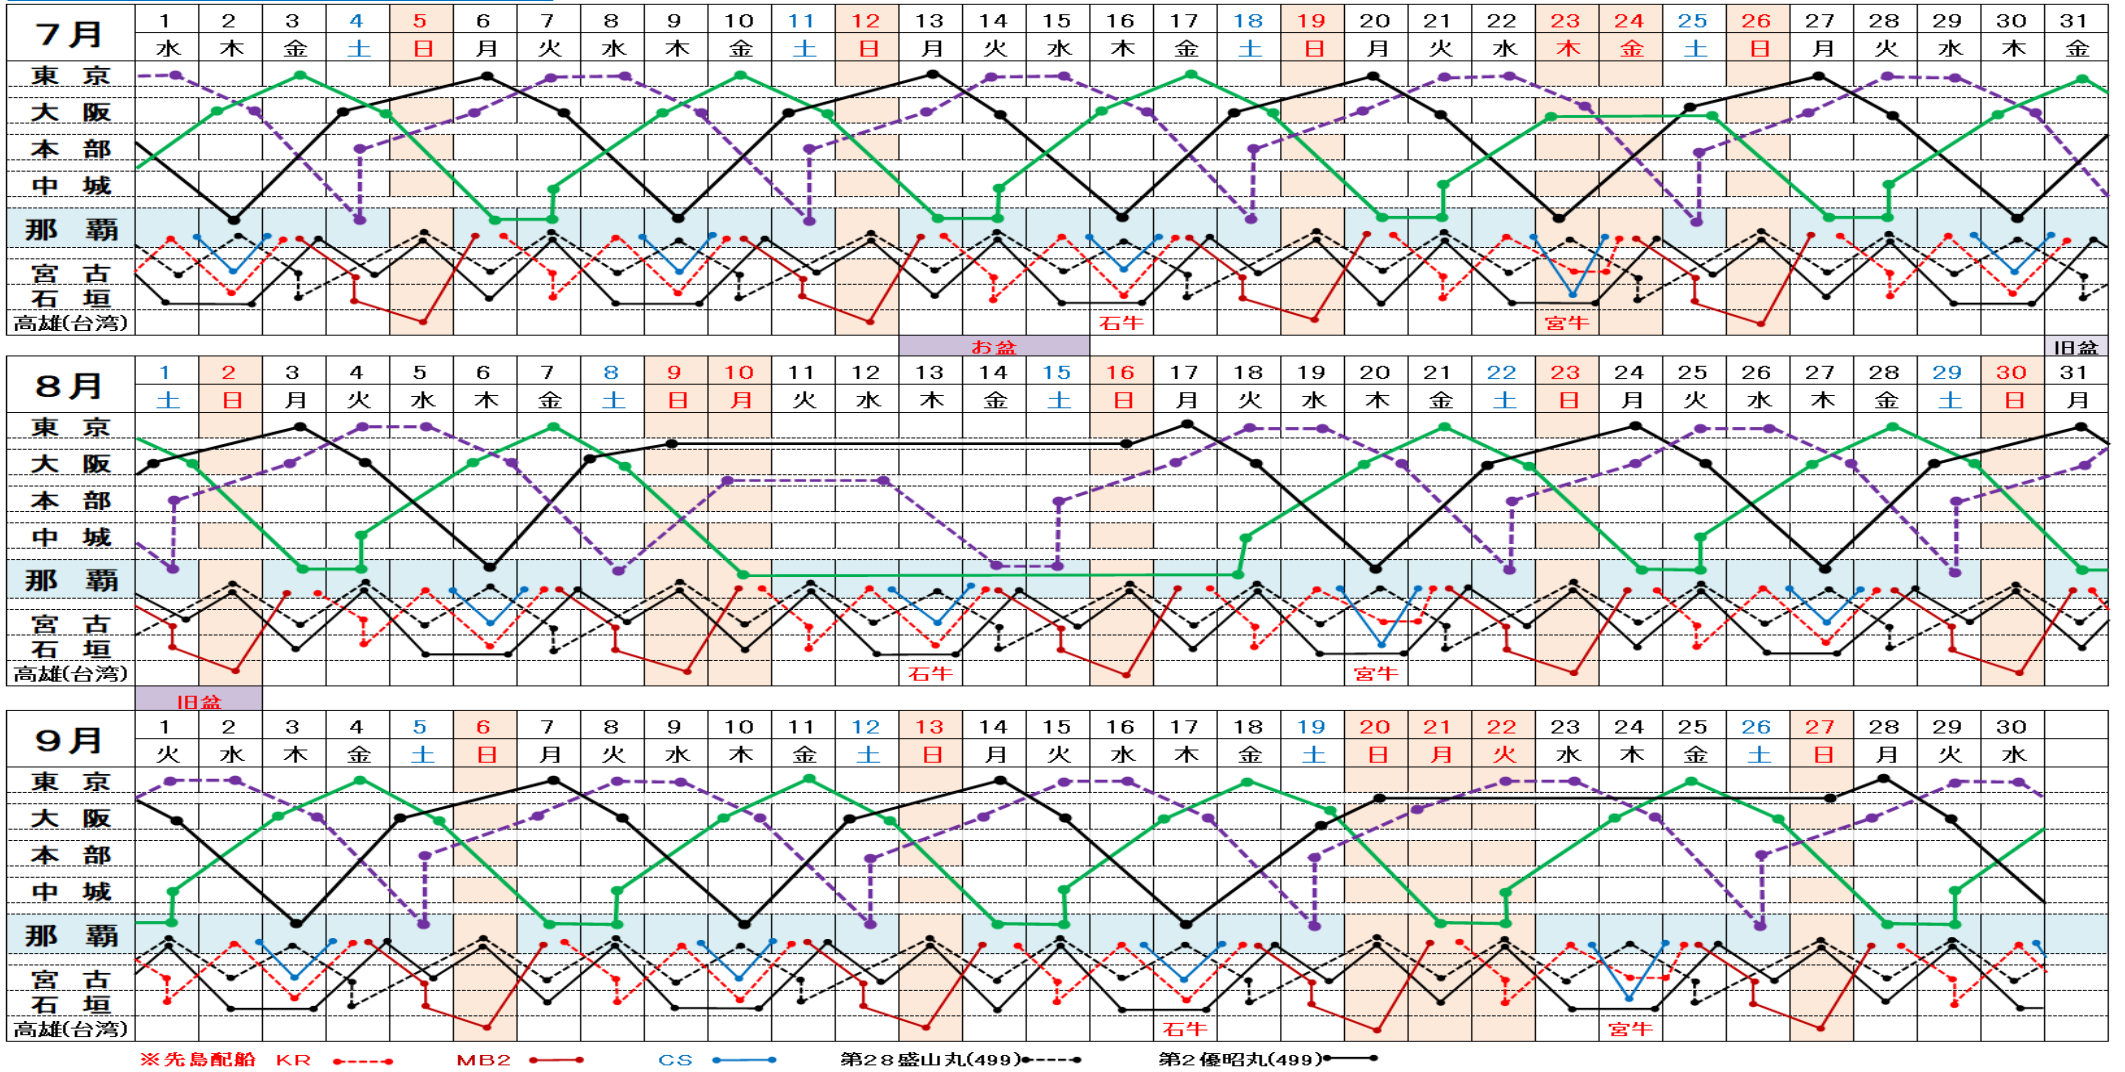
| 7月 | 1 | 2 | 3 | 4 | 5 | 6 | 7 | 8 | 9 | 10 | 11 | 12 | 13 | 14 | 15 | 16 | 17 | 18 | 19 | 20 | 21 | 22 | 23 | 24 | 25 | 26 | 27 | 28 | 29 | 30 | 31 |
|---|---|---|---|---|---|---|---|---|---|---|---|---|---|---|---|---|---|---|---|---|---|---|---|---|---|---|---|---|---|---|---|
| | 水 | 木 | 金 | 土 | 日 | 月 | 火 | 水 | 木 | 金 | 土 | 日 | 月 | 火 | 水 | 木 | 金 | 土 | 日 | 月 | 火 | 水 | 木 | 金 | 土 | 日 | 月 | 火 | 水 | 木 | 金 |

東 京
大 阪
本 部
中 城
那 覇
宮 古
石 垣
高雄(台湾)

石牛
宮牛
お盆
旧盆

| 8月 | 1 | 2 | 3 | 4 | 5 | 6 | 7 | 8 | 9 | 10 | 11 | 12 | 13 | 14 | 15 | 16 | 17 | 18 | 19 | 20 | 21 | 22 | 23 | 24 | 25 | 26 | 27 | 28 | 29 | 30 | 31 |
|---|---|---|---|---|---|---|---|---|---|---|---|---|---|---|---|---|---|---|---|---|---|---|---|---|---|---|---|---|---|---|---|
| | 土 | 日 | 月 | 火 | 水 | 木 | 金 | 土 | 日 | 月 | 火 | 水 | 木 | 金 | 土 | 日 | 月 | 火 | 水 | 木 | 金 | 土 | 日 | 月 | 火 | 水 | 木 | 金 | 土 | 日 | 月 |

東 京
大 阪
本 部
中 城
那 覇
宮 古
石 垣
高雄(台湾)

石牛
宮牛
旧盆

| 9月 | 1 | 2 | 3 | 4 | 5 | 6 | 7 | 8 | 9 | 10 | 11 | 12 | 13 | 14 | 15 | 16 | 17 | 18 | 19 | 20 | 21 | 22 | 23 | 24 | 25 | 26 | 27 | 28 | 29 | 30 |
|---|---|---|---|---|---|---|---|---|---|---|---|---|---|---|---|---|---|---|---|---|---|---|---|---|---|---|---|---|---|---|
| | 火 | 水 | 木 | 金 | 土 | 日 | 月 | 火 | 水 | 木 | 金 | 土 | 日 | 月 | 火 | 水 | 木 | 金 | 土 | 日 | 月 | 火 | 水 | 木 | 金 | 土 | 日 | 月 | 火 | 水 |

東 京
大 阪
本 部
中 城
那 覇
宮 古
石 垣
高雄(台湾)

石牛
宮牛

※先島配船 KR MB2 CS 第28盛山丸(499) 第2優昭丸(499)